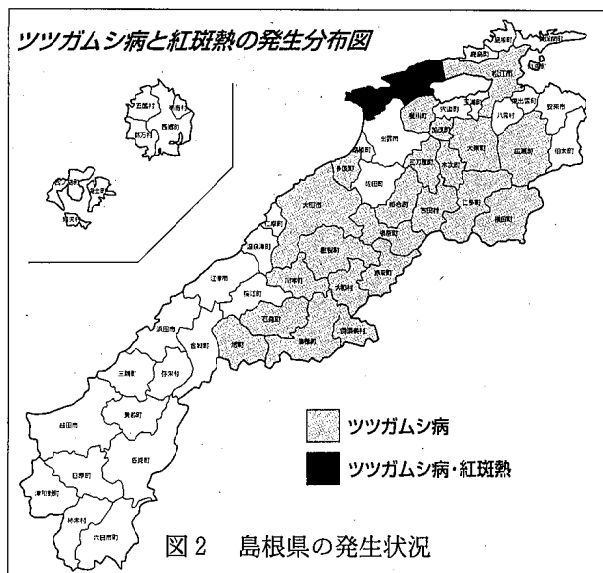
ツツガムシ病と紅斑熱の発生分布図

五箇村
西ノ島町
海士町
知夫村
島根町
美保関町
鹿島町
松江市
出雲市
平田市
大社町
佐田町
湖陵町
多伎町
大田市
仁摩町
温泉津町
江津市
桜江町
浜田市
金城町
旭町
瑞穂町
石見町
邑智町
大和村
羽須美村
川本町
頓原町
赤来町
掛合町
吉田村
三刀屋町
木次町
加茂町
大東町
仁多町
横田町
八雲村
東出雲町
安来市
広瀬町
伯太町
玉湯町
宍道町
斐川町
三隅町
弥栄村
美都町
益田市
匹見町
日原町
柿木村
津和野町
六日市町

ツツガムシ病
ツツガムシ病・紅斑熱

図2　島根県の発生状況